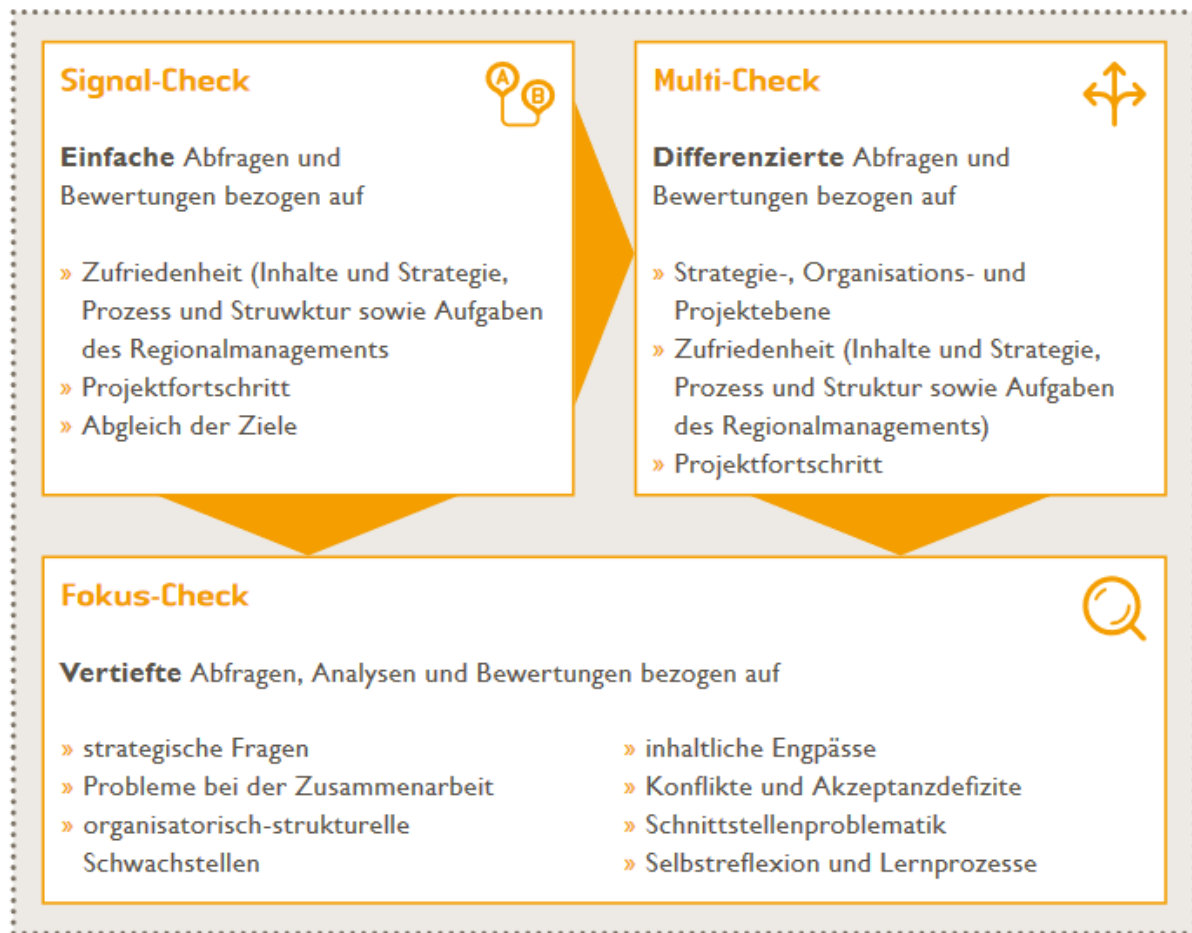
Signal-Check

A B

**Einfache** Abfragen und Bewertungen bezogen auf

» Zufriedenheit (Inhalte und Strategie, Prozess und Struwktur sowie Aufgaben des Regionalmanagements
» Projektfortschritt
» Abgleich der Ziele

Multi-Check

**Differenzierte** Abfragen und Bewertungen bezogen auf

» Strategie-, Organisations- und Projektebene
» Zufriedenheit (Inhalte und Strategie, Prozess und Struktur sowie Aufgaben des Regionalmanagements)
» Projektfortschritt

Fokus-Check

**Vertiefte** Abfragen, Analysen und Bewertungen bezogen auf

» strategische Fragen
» Probleme bei der Zusammenarbeit
» organisatorisch-strukturelle Schwachstellen

» inhaltliche Engpässe
» Konflikte und Akzeptanzdefizite
» Schnittstellenproblematik
» Selbstreflexion und Lernprozesse